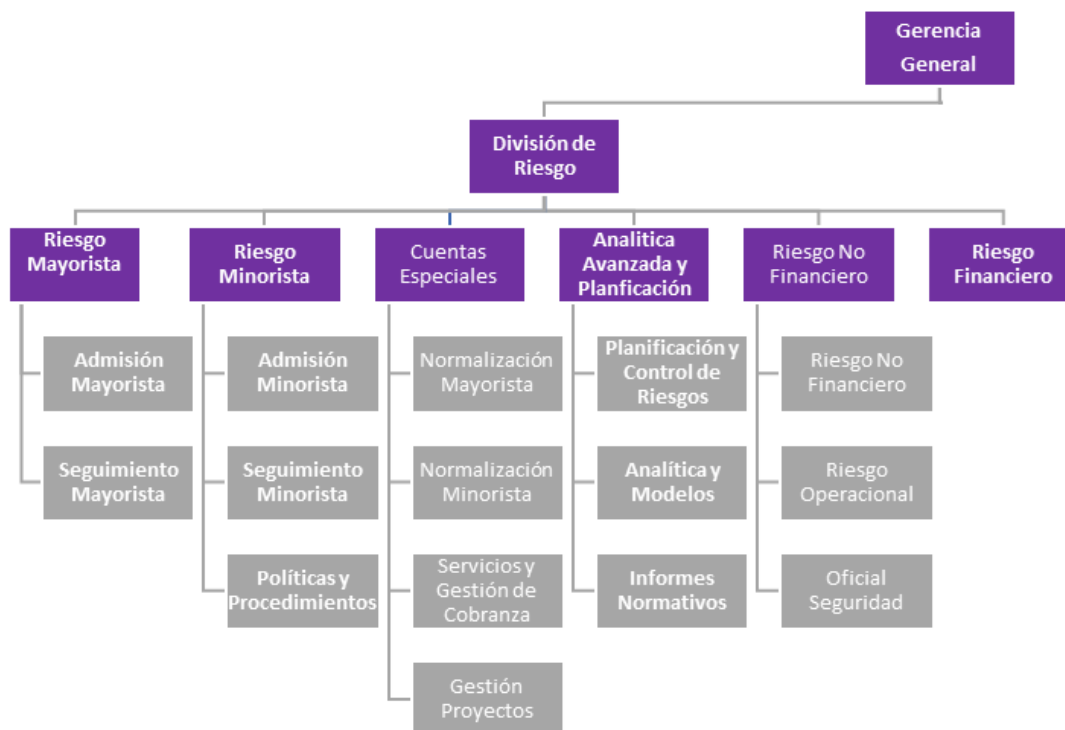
Gerencia General

División de Riesgo

Riesgo Mayorista

Admisión Mayorista

Seguimiento Mayorista

Riesgo Minorista

Admisión Minorista

Seguimiento Minorista

Políticas y Procedimientos

Cuentas Especiales

Normalización Mayorista

Normalización Minorista

Servicios y Gestión de Cobranza

Gestión Proyectos

Analitica Avanzada y Planficación

Planificación y Control de Riesgos

Analítica y Modelos

Informes Normativos

Riesgo No Financiero

Riesgo No Financiero

Riesgo Operacional

Oficial Seguridad

Riesgo Financiero